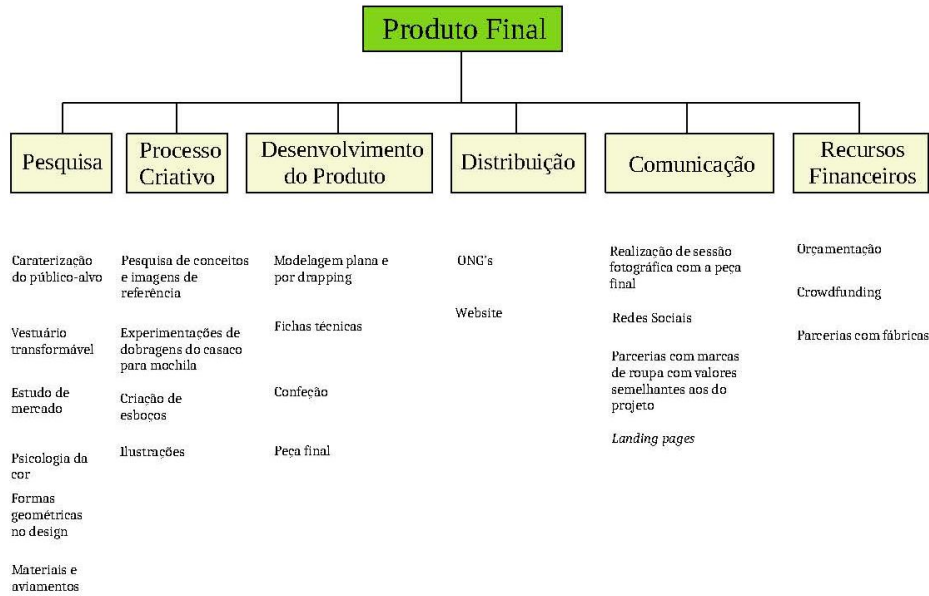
Produto Final

Pesquisa

Caraterização do público-alvo

Vestuário transformável

Estudo de mercado

Psicologia da cor

Formas geométricas no design

Materiais e aviamentos

Processo Criativo

Pesquisa de conceitos e imagens de referência

Experimentações de dobragens do casaco para mochila

Criação de esboços

Ilustrações

Desenvolvimento do Produto

Modelagem plana e por drapping

Fichas técnicas

Confeção

Peça final

Distribuição

ONG's

Website

Comunicação

Realização de sessão fotográfica com a peça final

Redes Sociais

Parcerias com marcas de roupa com valores semelhantes aos do projeto

Landing pages

Recursos Financeiros

Orçamentação

Crowdfunding

Parcerias com fábricas